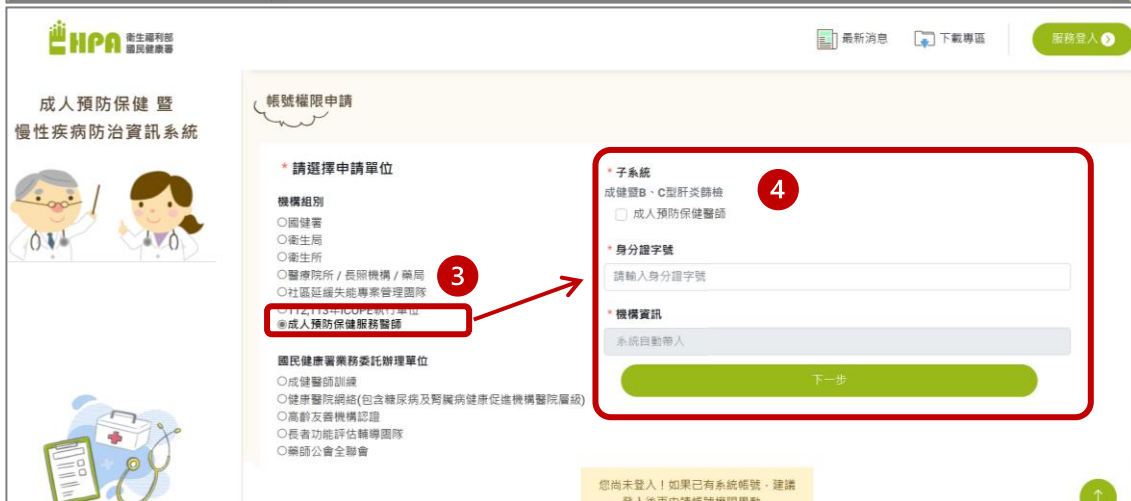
HPA 衛生福利部 國民健康署

最新消息　下載專區　服務登入

成人預防保健 暨
慢性疾病防治資訊系統

帳號權限申請

* 請選擇申請單位

機構組別
○國健署
○衛生局
○衛生所
○醫療院所 / 長照機構 / 藥局
○社區延緩失能專案管理團隊
○112,113年ICOPE執行單位
◉成人預防保健服務醫師

國民健康署業務委託辦理單位
○成健醫師訓練
○健康醫院網絡(包含糖尿病及腎臟病健康促進機構醫院層級)
○高齡友善機構認證
○長者功能評估輔導團隊
○藥師公會全聯會

3

4

* 子系統
成健暨B、C型肝炎篩檢
成人預防保健醫師

* 身分證字號
請輸入身分證字號

* 機構資訊
系統自動帶入

下一步

您尚未登入！如果已有系統帳號，建議
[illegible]